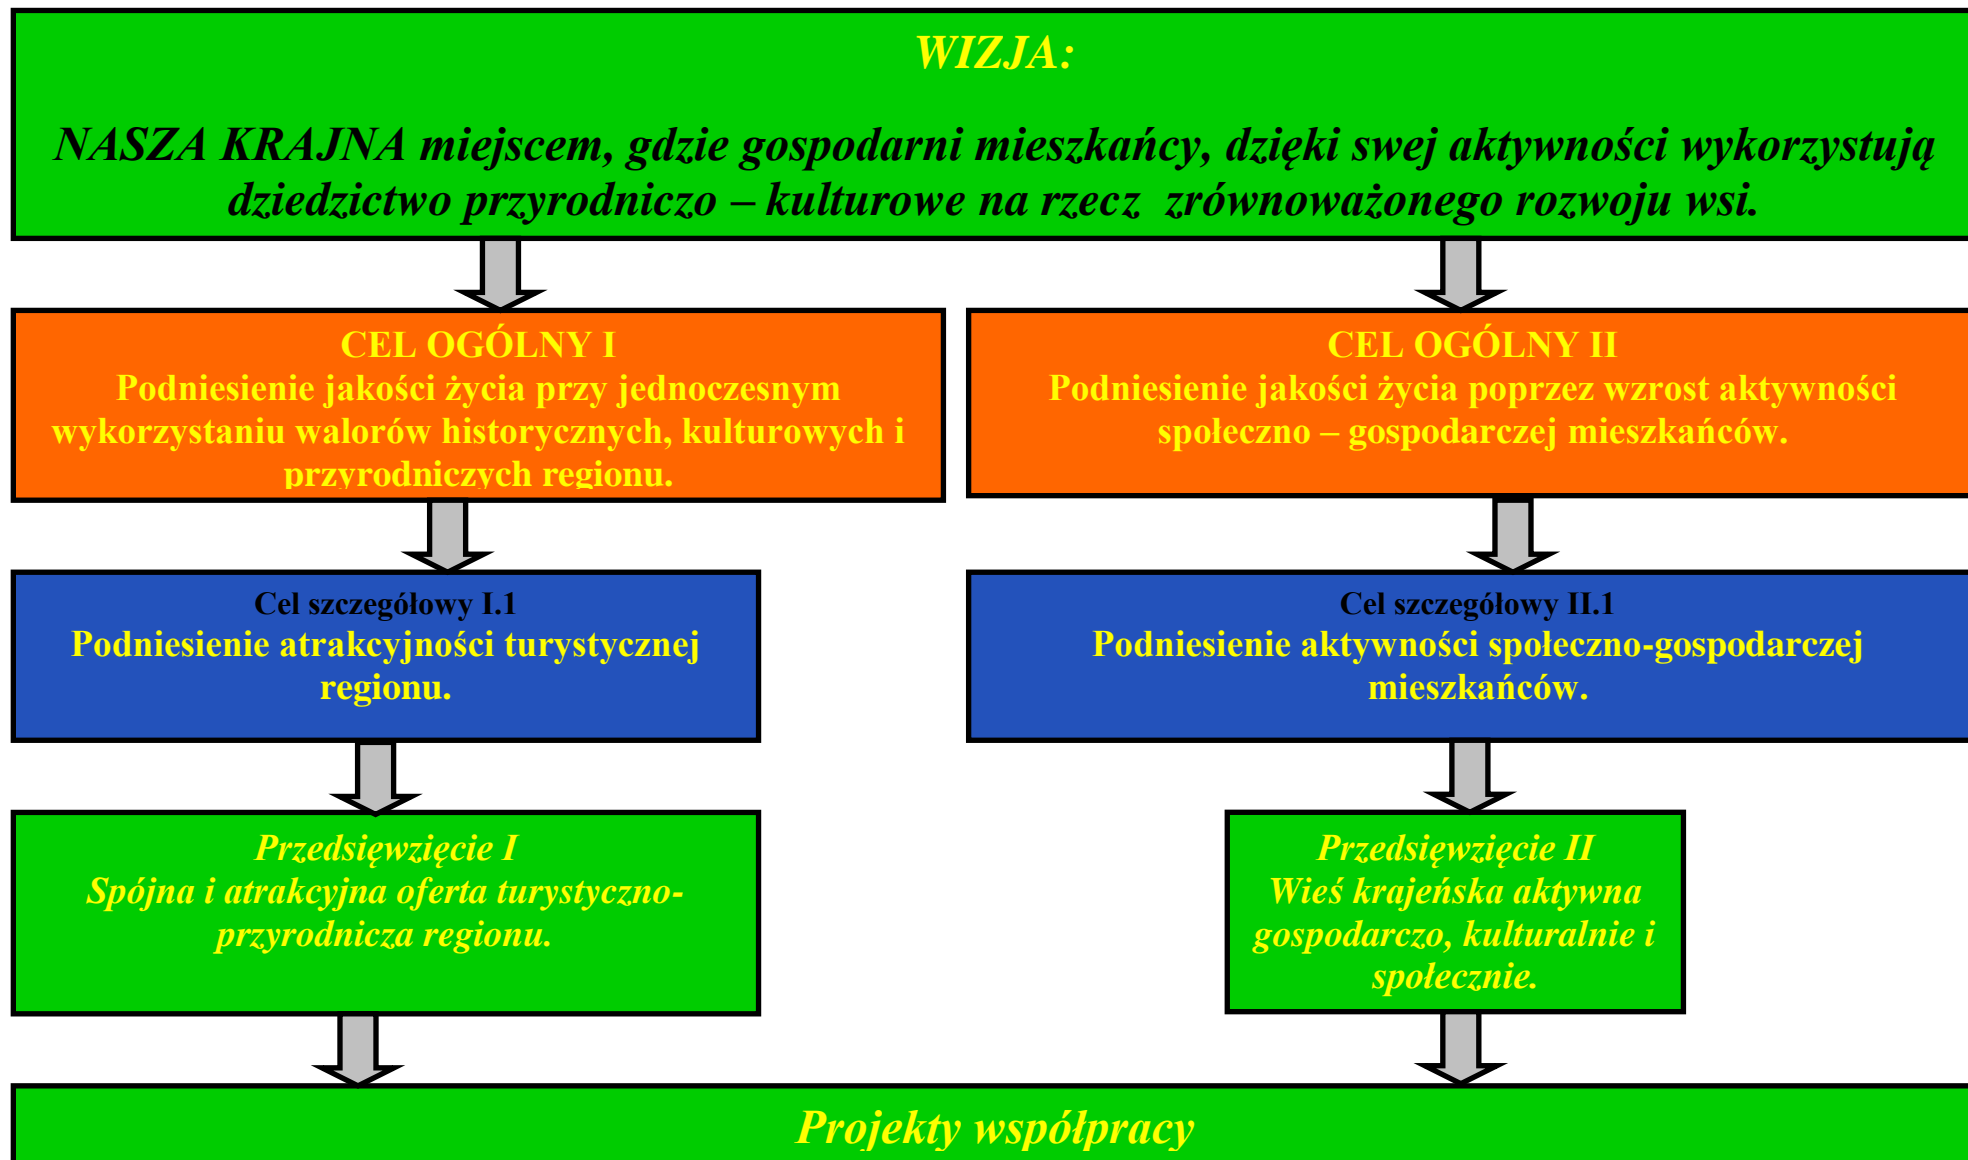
WIZJA:

NASZA KRAJNA miejscem, gdzie gospodarni mieszkańcy, dzięki swej aktywności wykorzystują dziedzictwo przyrodniczo – kulturowe na rzecz zrównoważonego rozwoju wsi.

CEL OGÓLNY I
Podniesienie jakości życia przy jednoczesnym wykorzystaniu walorów historycznych, kulturowych i przyrodniczych regionu.

CEL OGÓLNY II
Podniesienie jakości życia poprzez wzrost aktywności społeczno – gospodarczej mieszkańców.

Cel szczegółowy I.1
Podniesienie atrakcyjności turystycznej regionu.

Cel szczegółowy II.1
Podniesienie aktywności społeczno-gospodarczej mieszkańców.

Przedsięwzięcie I
Spójna i atrakcyjna oferta turystyczno-przyrodnicza regionu.

Przedsięwzięcie II
Wieś krajeńska aktywna gospodarczo, kulturalnie i społecznie.

Projekty współpracy